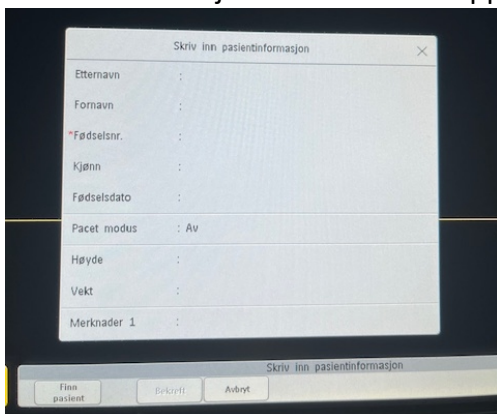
Skriv inn pasientinformasjon

| | |
|---|---|
| Etternavn | : |
| Fornavn | : |
| *Fødselsnr. | : |
| Kjønn | : |
| Fødselsdato | : |
| Pacet modus | : Av |
| Høyde | : |
| Vekt | : |
| Merknader 1 | : |

Skriv inn pasientinformasjon

Finn pasient

Bekreft

Avbryt